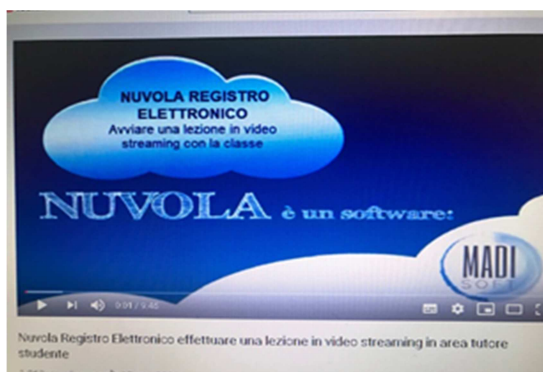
NUVOLA REGISTRO ELETTRONICO
Avviare una lezione in video streaming con la classe

NUVOLA è un software:

MADI SOFT

0:01 / 9:46

Nuvola Registro Elettronico effettuare una lezione in video streaming in area tutore studente